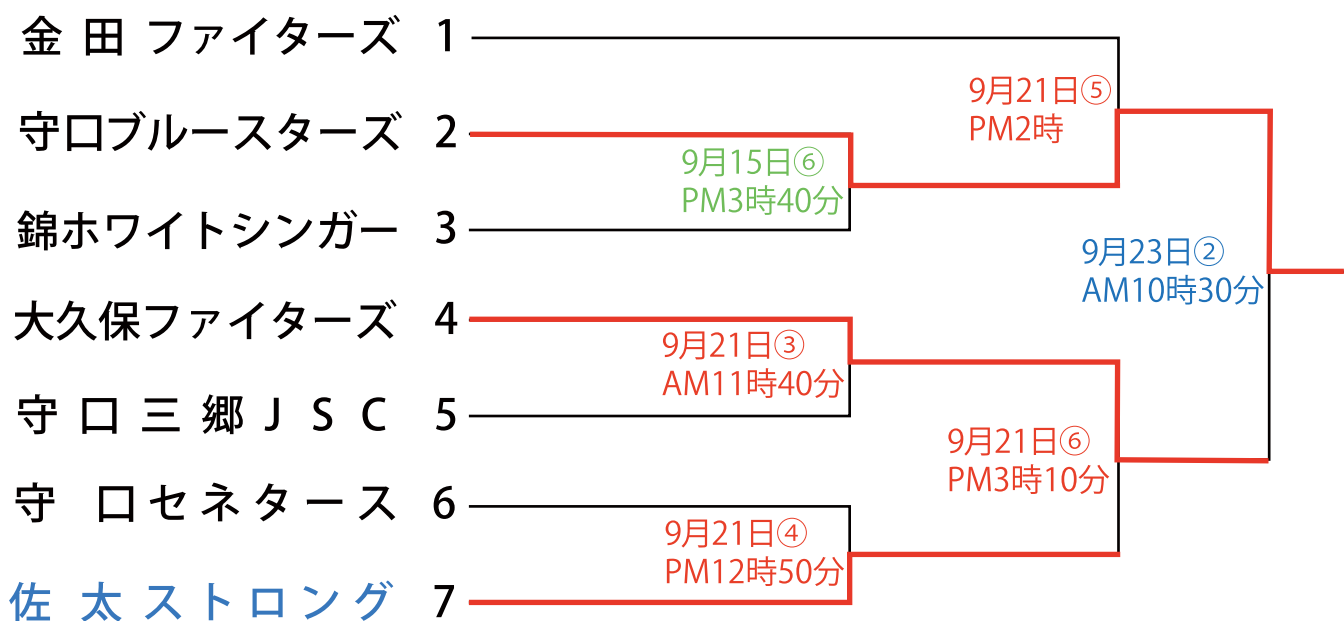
金田ファイターズ 1

守口ブルースターズ 2

錦ホワイトシンガー 3

大久保ファイターズ 4

守口三郷ＪＳＣ 5

守口セネタース 6

佐太ストロング 7

9月15日⑥
PM3時40分

9月21日⑤
PM2時

9月21日③
AM11時40分

9月21日④
PM12時50分

9月21日⑥
PM3時10分

9月23日②
AM10時30分